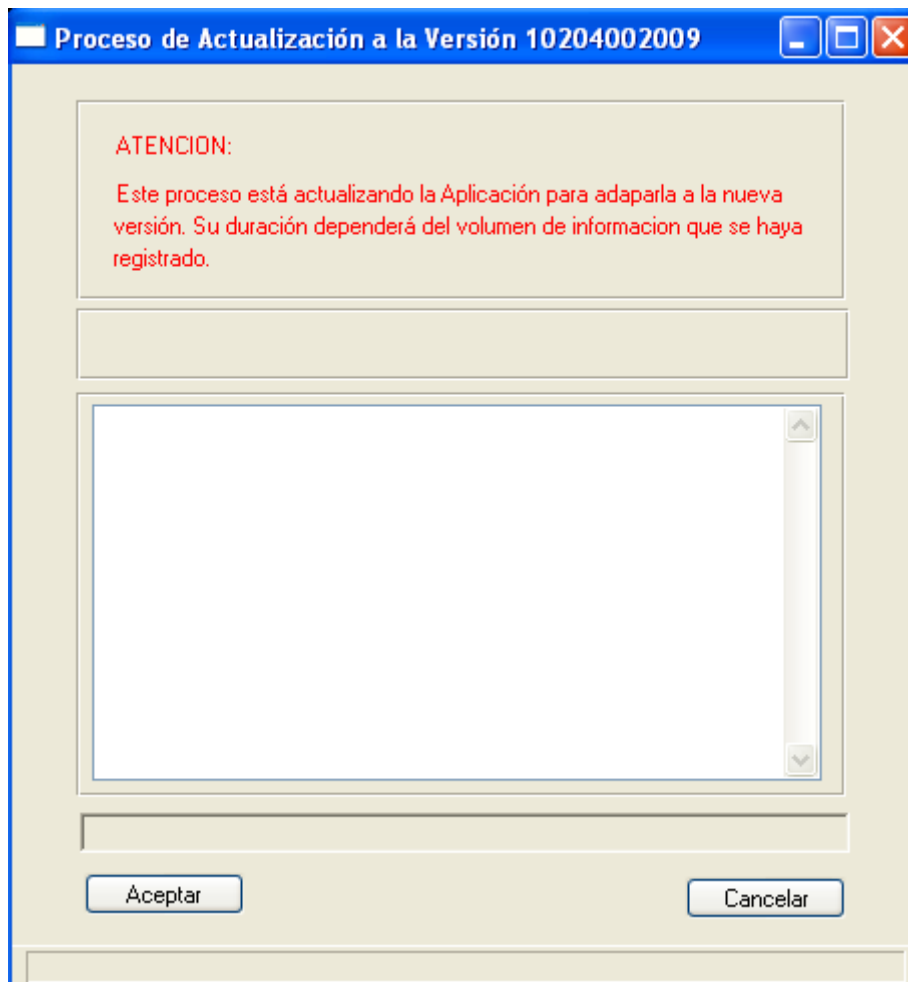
Proceso de Actualización a la Versión 10204002009

ATENCION:

Este proceso está actualizando la Aplicación para adaparla a la nueva versión. Su duración dependerá del volumen de informacion que se haya registrado.

Aceptar

Cancelar